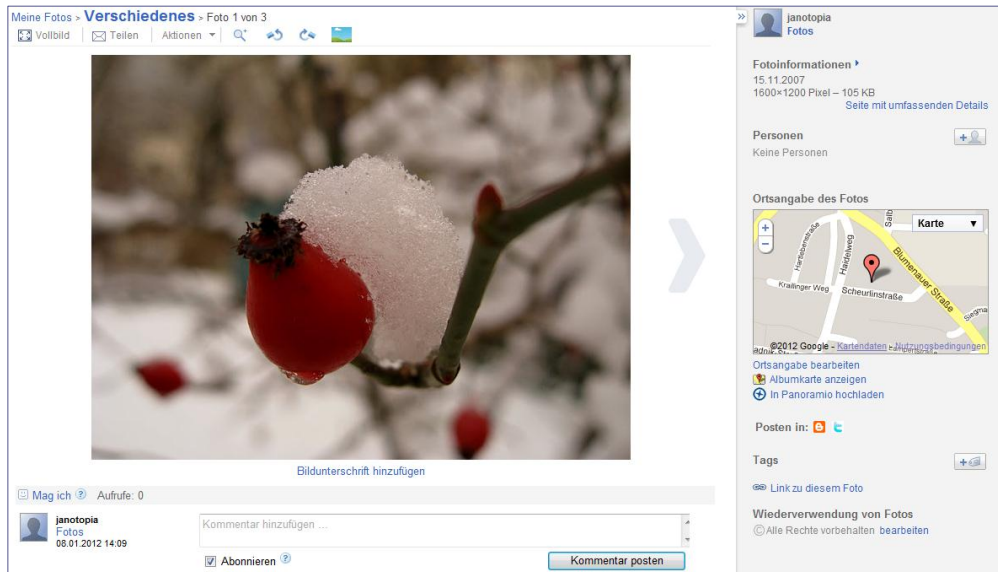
Meine Fotos > Verschiedenes > Foto 1 von 3
Vollbild | Teilen | Aktionen

Bildunterschrift hinzufügen

Mag ich ? Aufrufe: 0

janotopia
Fotos
08.01.2012 14:09

Kommentar hinzufügen ...

Abonnieren ?

Kommentar posten

janotopia
Fotos

Fotoinformationen
15.11.2007
1600×1200 Pixel – 105 KB
Seite mit umfassenden Details

Personen
Keine Personen

Ortsangabe des Fotos

Karte
Hartstraße
Haidelweg
Blumenauer Straße
Krailinger Weg
Scheurlinstraße
Salb
Siegma
©2012 Google - Kartendaten - Nutzungsbedingungen

Ortsangabe bearbeiten
Albumkarte anzeigen
In Panoramio hochladen

Posten in:

Tags

Link zu diesem Foto

Wiederverwendung von Fotos
©Alle Rechte vorbehalten bearbeiten